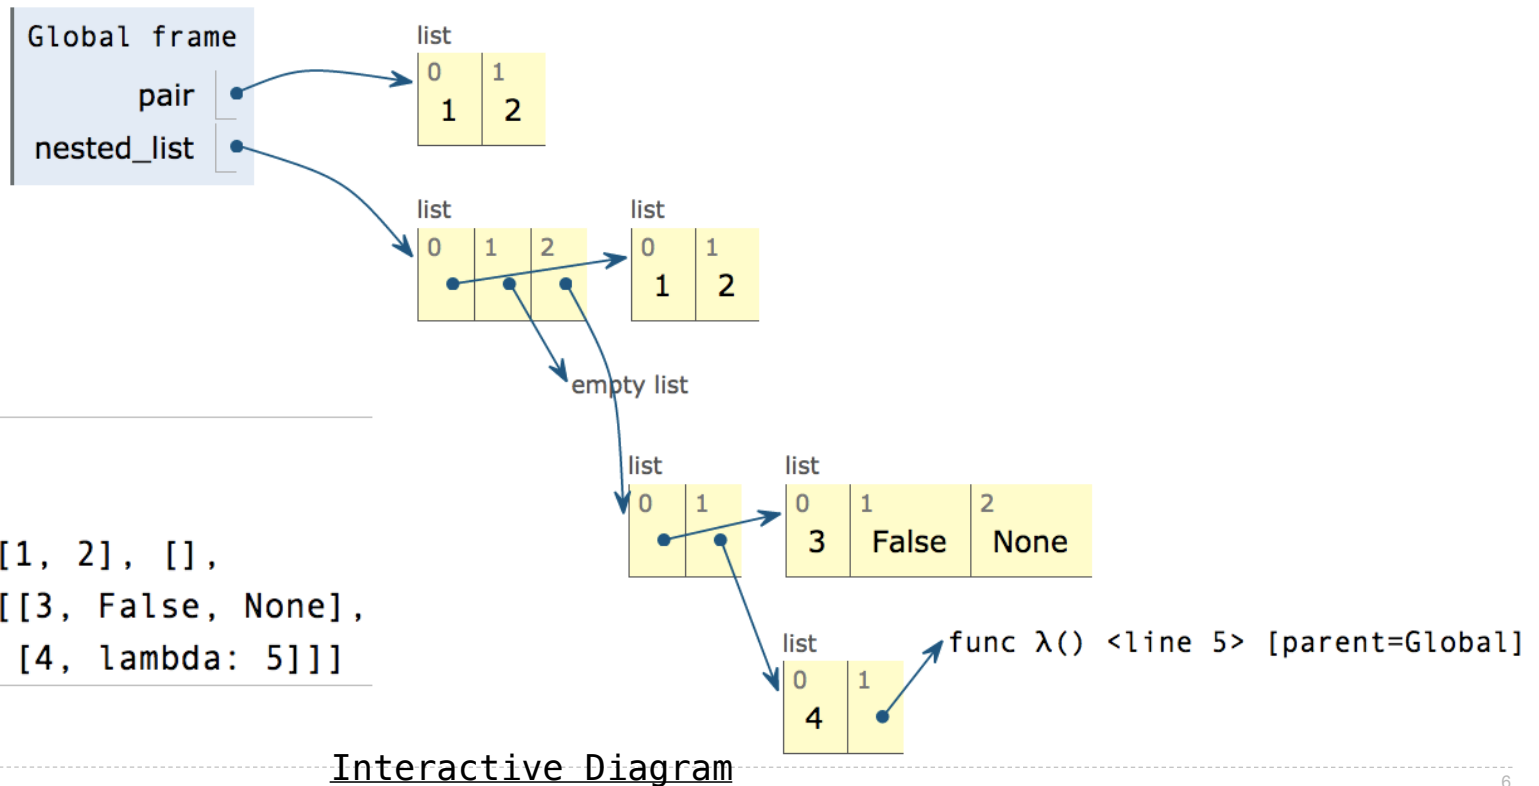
Global frame

pair

nested_list

list

| 0 | 1 |
|---|---|
| 1 | 2 |

list

| 0 | 1 | 2 |
|---|---|---|
| | | |

list

| 0 | 1 |
|---|---|
| 1 | 2 |

empty list

list

| 0 | 1 |
|---|---|
| | |

list

| 0 | 1 | 2 |
|---|---|---|
| 3 | False | None |

list

| 0 | 1 |
|---|---|
| 4 | |

func λ() <line 5> [parent=Global]

[1, 2], [],
[[3, False, None],
[4, lambda: 5]]]

Interactive Diagram

6